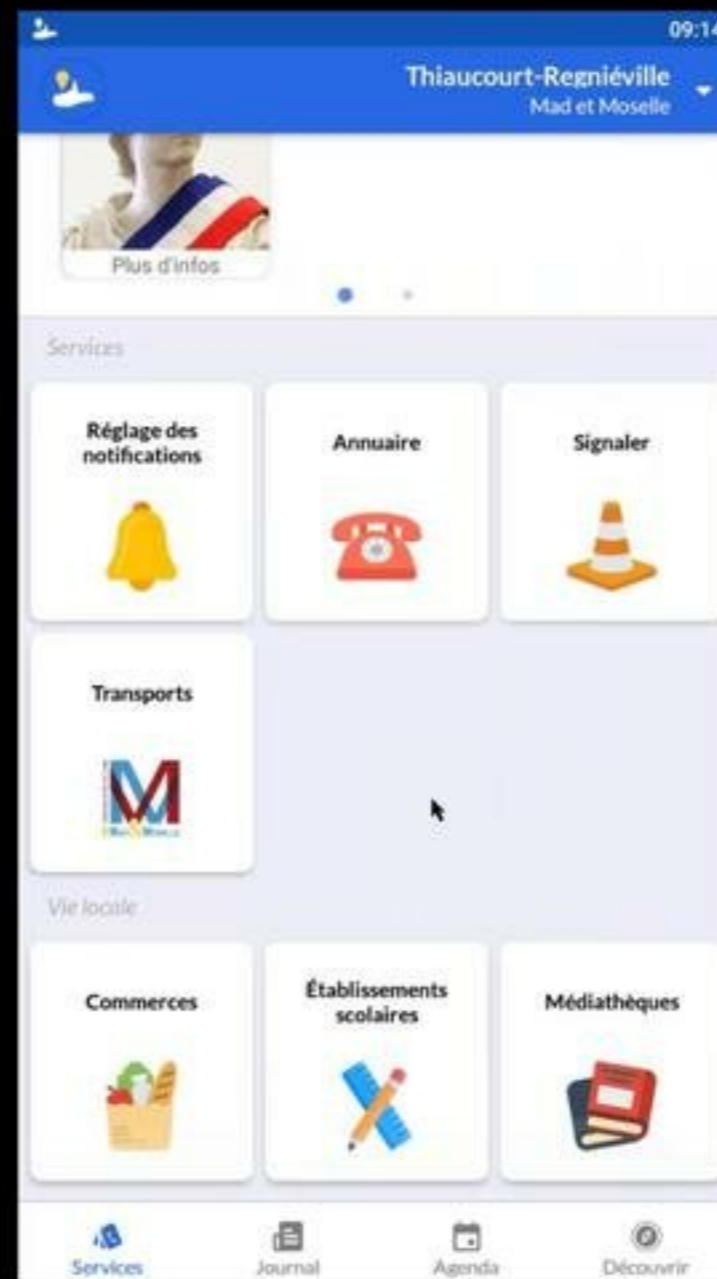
09:14

Thiaucourt-Regniéville
Mad et Moselle

Plus d'infos

Services

Réglage des notifications

Annuaire

Signaler

Transports

Vie locale

Commerces

Établissements scolaires

Médiathèques

Services
Journal
Agenda
Découvrir